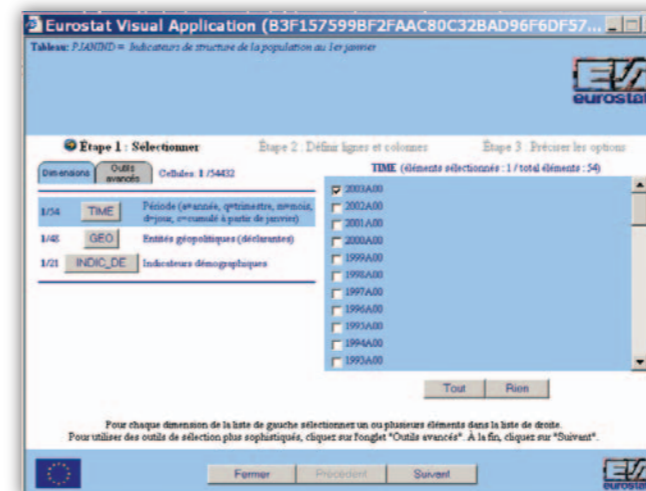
Eurostat Visual Application (B3F157599BF2FAAC80C32BAD96F6DF57...

Tableau: PJANIND = Indicateurs de structure de la population au 1er janvier

eurostat

Étape 1 : Sélectionner

Étape 2 : Définir lignes et colonnes

Étape 3 : Préciser les options

Dimensions

Outils avancés

Cellules: 1 /54432

TIME (éléments sélectionnés : 1 / total éléments : 54)

1/54 TIME Période (a=année, q=trimestre, m=mois, d=jour, c=cumulé à partir de janvier)

1/48 GEO Entités géopolitiques (déclarantes)

1/21 INDIC_DE Indicateurs démographiques

2003A00
2002A00
2001A00
2000A00
1999A00
1998A00
1997A00
1996A00
1995A00
1994A00
1993A00

Tout

Rien

Pour chaque dimension de la liste de gauche sélectionnez un ou plusieurs éléments dans la liste de droite.
Pour utiliser des outils de sélection plus sophistiqués, cliquez sur l'onglet "Outils avancés". À la fin, cliquez sur "Suivant".

Fermer

Précédent

Suivant

eurostat